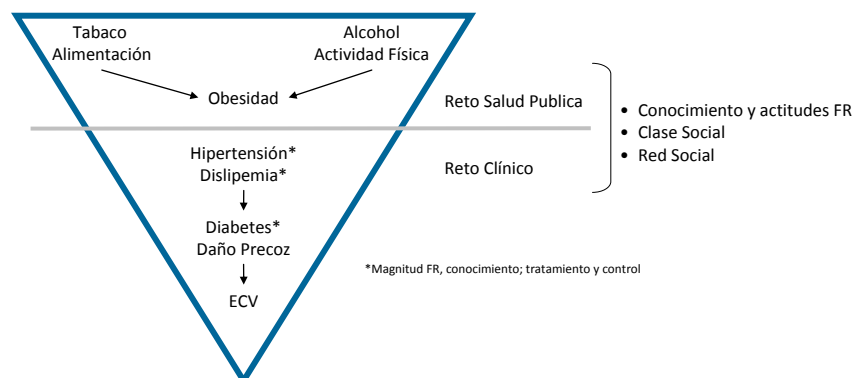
Tabaco
Alimentación

Alcohol
Actividad Física

Obesidad

Reto Salud Publica

Hipertensión*
Dislipemia*

Reto Clínico

Diabetes*
Daño Precoz

ECV

• Conocimiento y actitudes FR
• Clase Social
• Red Social

*Magnitud FR, conocimiento; tratamiento y control